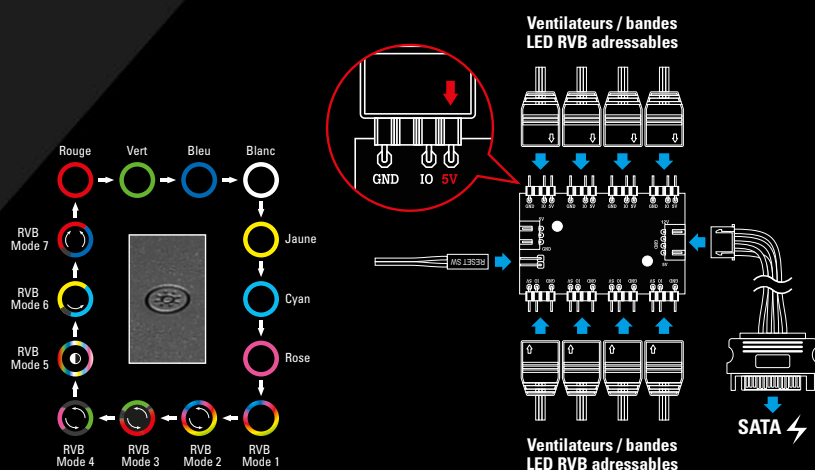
Ventilateurs / bandes LED RVB adressables

GND IO 5V

Rouge Vert Bleu Blanc

Jaune

Cyan

Rose

RVB Mode 7

RVB Mode 6

RVB Mode 5

RVB Mode 4

RVB Mode 3

RVB Mode 2

RVB Mode 1

RESET SW

SATA

Ventilateurs / bandes LED RVB adressables